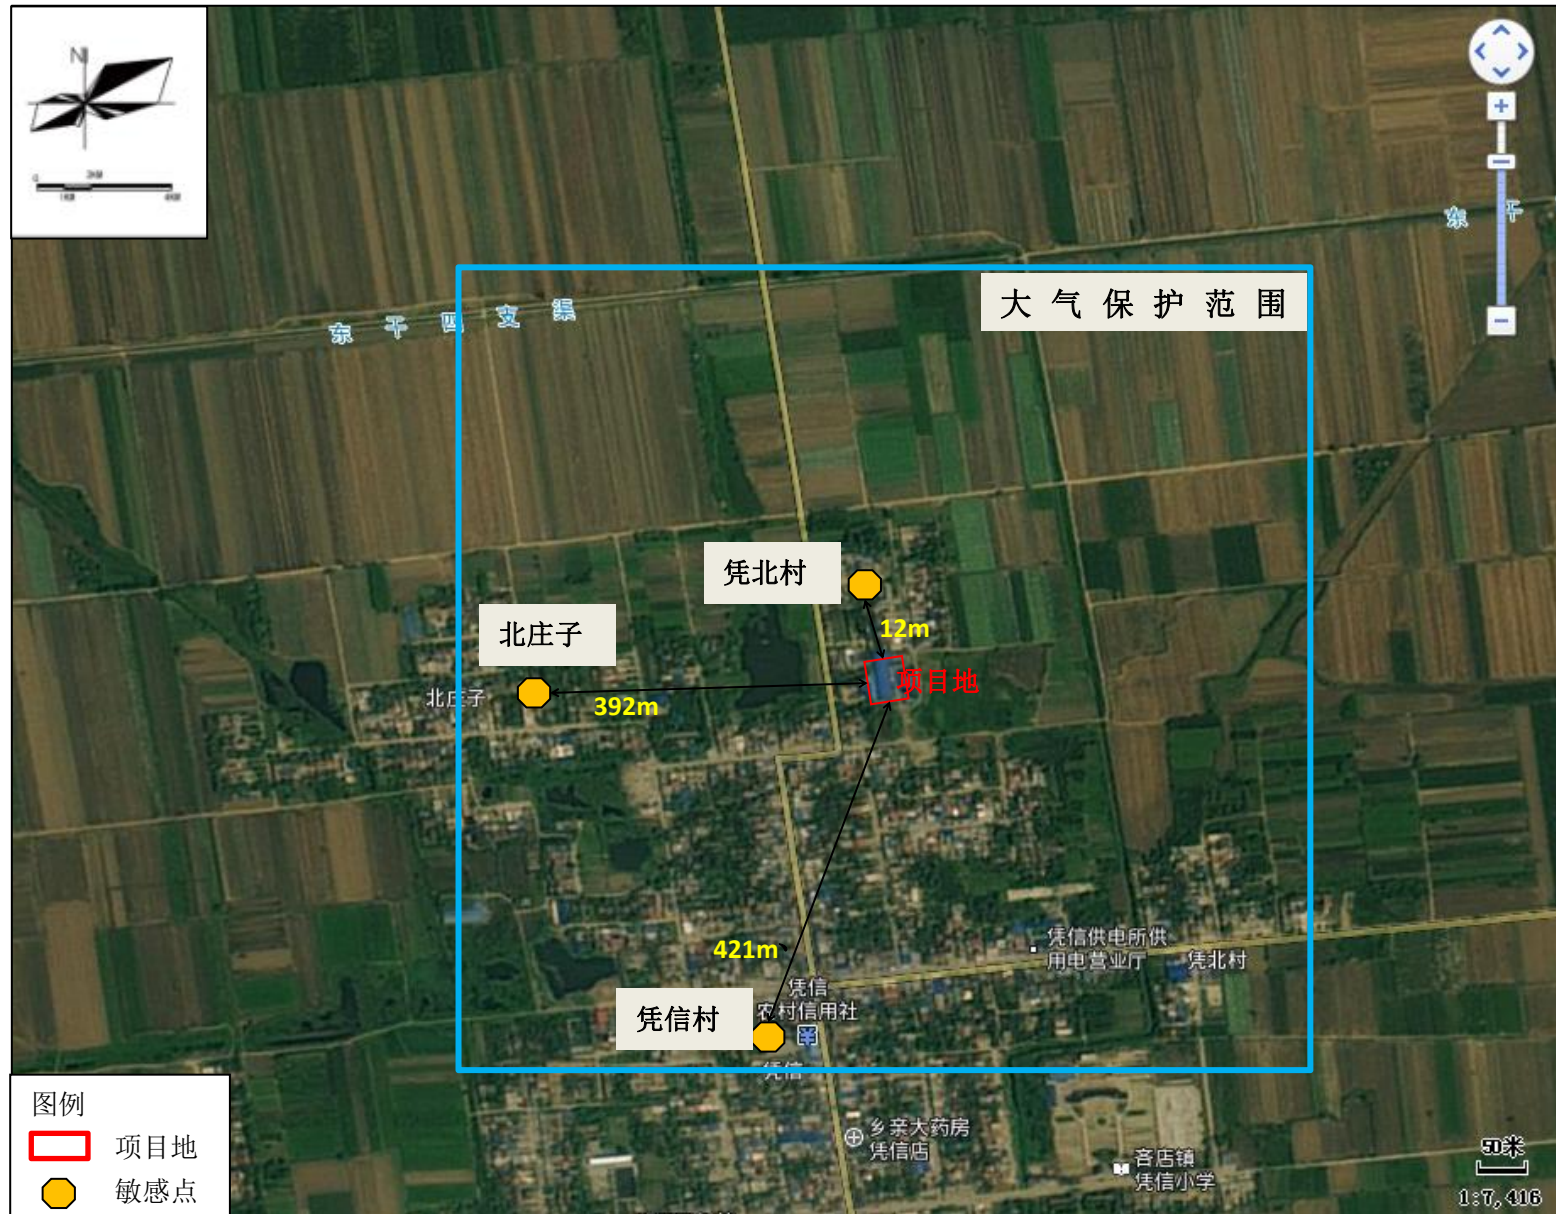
N

东干西支渠

大气保护范围

东干

凭北村

北庄子

12m

项目地

北庄子

392m

421m

凭信供电所供用电营业厅

凭北村

凭信农村信用社

凭信村

凭信

乡亲大药房凭信店

音店镇凭信小学

50米

1:7,416

图例

项目地

敏感点